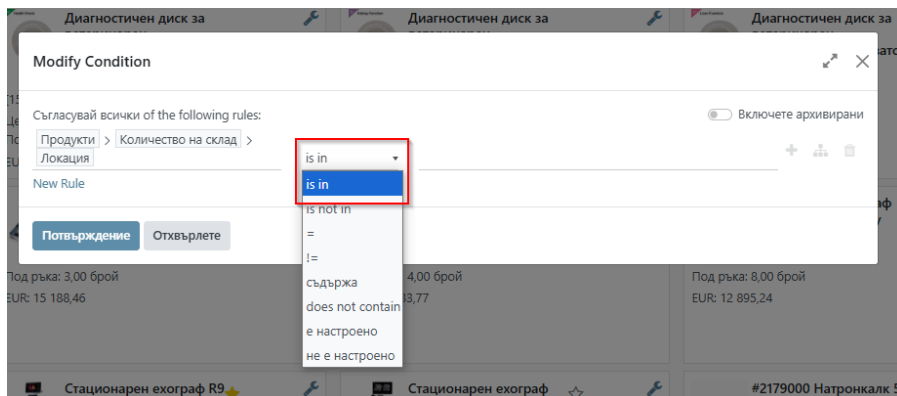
Диагностичен диск за
Диагностичен диск за
Диагностичен диск за

Modify Condition

Съгласувай всички of the following rules:
Включете архивирани
Продукти > Количество на склад > Локация
is in
is in
is not in
=
!=
съдържа
does not contain
е настроено
не е настроено
New Rule

Потвърждение Отхвърлете

Под ръка: 3,00 брой
EUR: 15 188,46
4,00 брой
3,77
Под ръка: 8,00 брой
EUR: 12 895,24

Стационарен ехограф R9
Стационарен ехограф
#2179000 Натронкалк 5